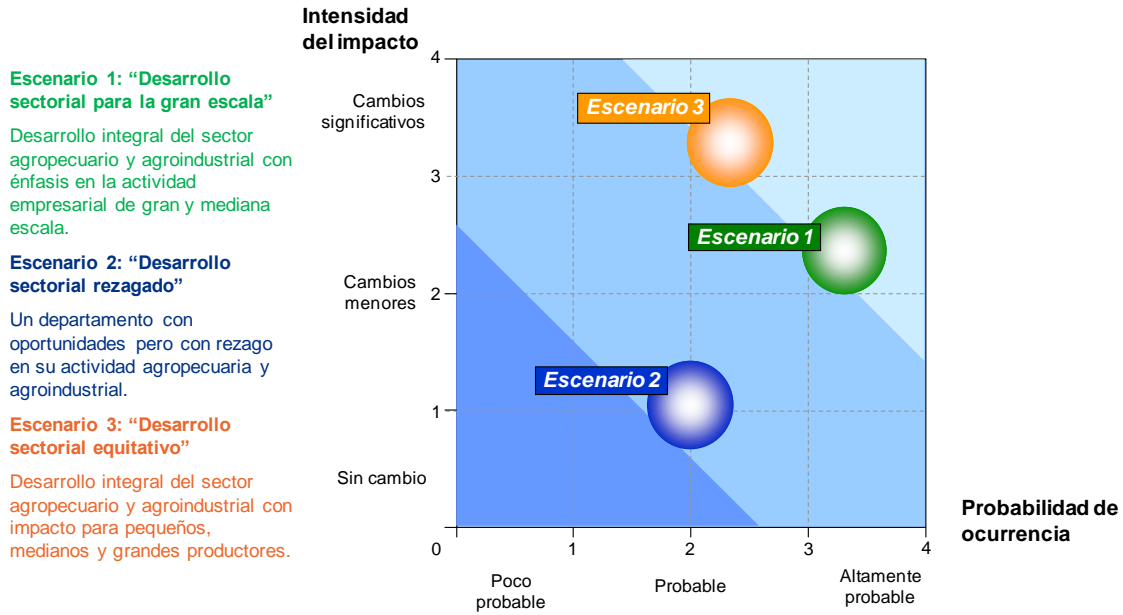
Escenario 1: “Desarrollo sectorial para la gran escala”

Desarrollo integral del sector agropecuario y agroindustrial con énfasis en la actividad empresarial de gran y mediana escala.

Escenario 2: “Desarrollo sectorial rezagado”

Un departamento con oportunidades pero con rezago en su actividad agropecuaria y agroindustrial.

Escenario 3: “Desarrollo sectorial equitativo”

Desarrollo integral del sector agropecuario y agroindustrial con impacto para pequeños, medianos y grandes productores.

Intensidad del impacto

4
Cambios significativos
3
Cambios menores
2
1
Sin cambio
0

Escenario 3
Escenario 1
Escenario 2

1
2
3
4

Poco probable
Probable
Altamente probable

Probabilidad de ocurrencia